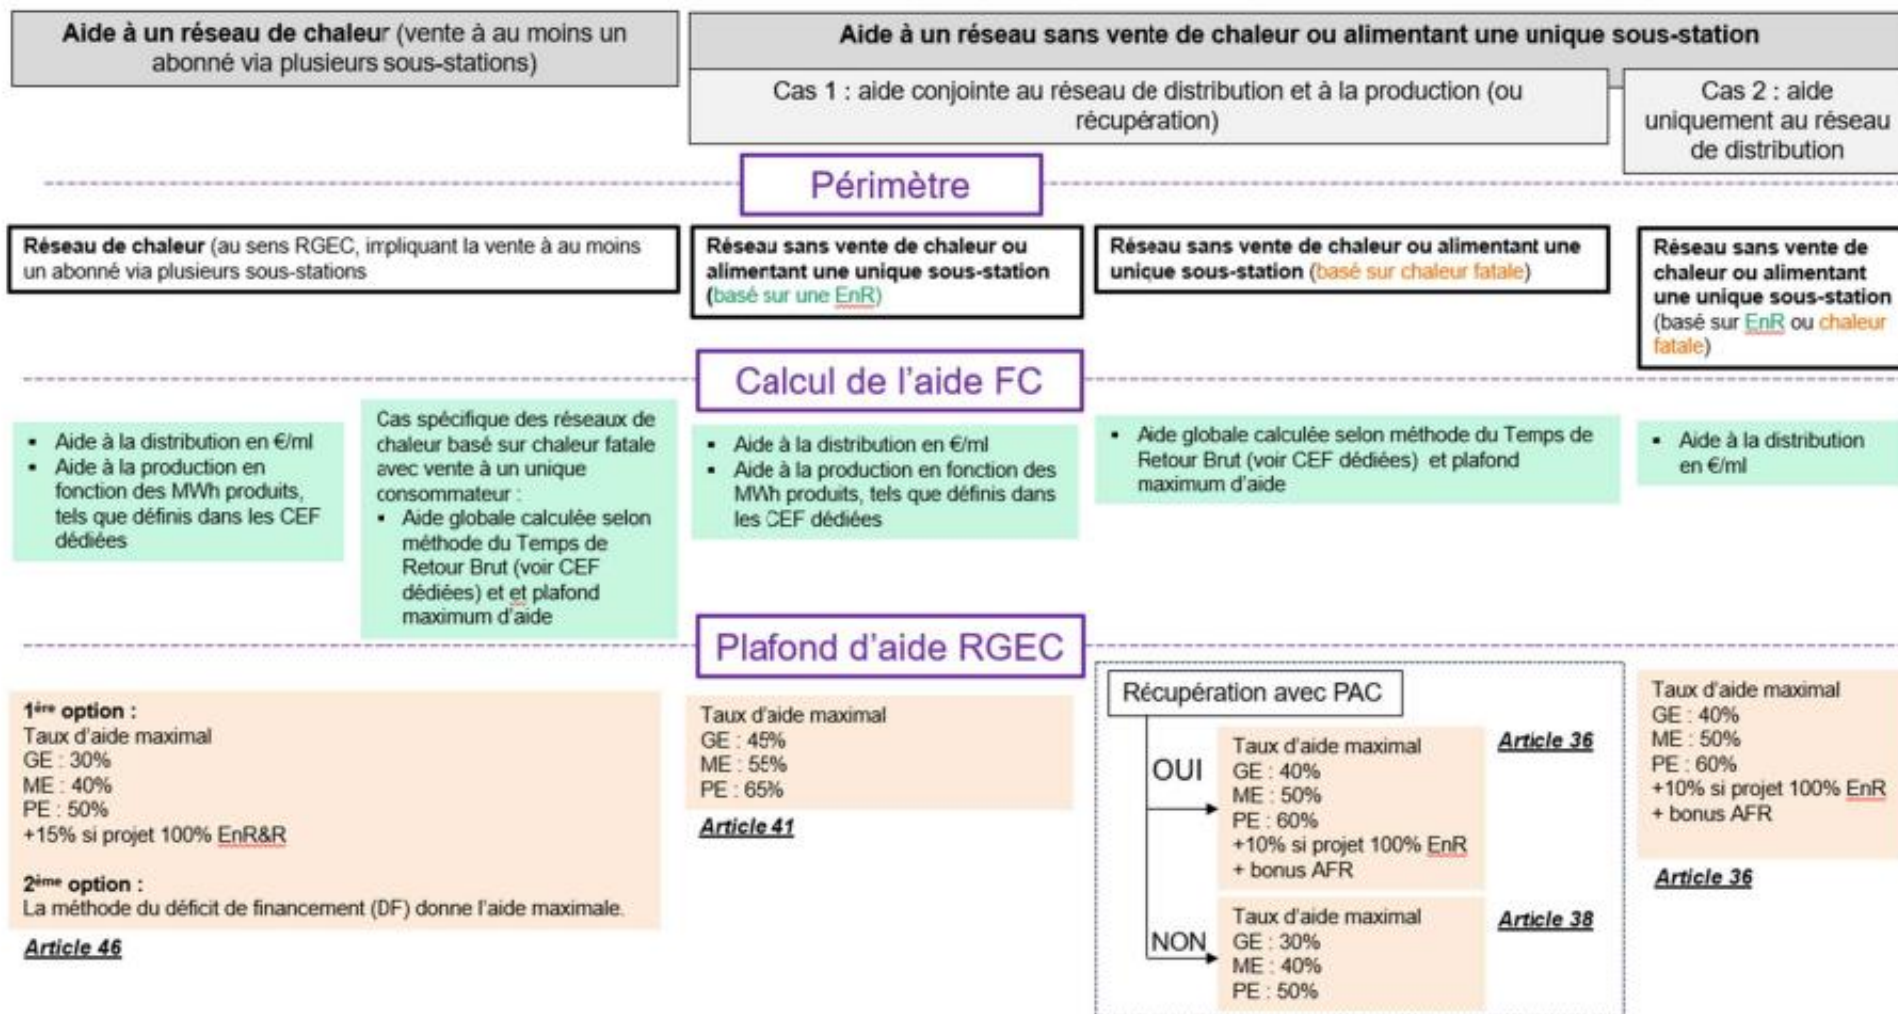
Aide à un réseau de chaleur (vente à au moins un abonné via plusieurs sous-stations)

Aide à un réseau sans vente de chaleur ou alimentant une unique sous-station

Cas 1 : aide conjointe au réseau de distribution et à la production (ou récupération)

Cas 2 : aide uniquement au réseau de distribution

Périmètre

Réseau de chaleur (au sens RGEC, impliquant la vente à au moins un abonné via plusieurs sous-stations

Réseau sans vente de chaleur ou alimentant une unique sous-station (basé sur une EnR)

Réseau sans vente de chaleur ou alimentant une unique sous-station (basé sur chaleur fatale)

Réseau sans vente de chaleur ou alimentant une unique sous-station (basé sur EnR ou chaleur fatale)

Calcul de l'aide FC

- Aide à la distribution en €/ml
- Aide à la production en fonction des MWh produits, tels que définis dans les CEF dédiées

Cas spécifique des réseaux de chaleur basé sur chaleur fatale avec vente à un unique consommateur :
- Aide globale calculée selon méthode du Temps de Retour Brut (voir CEF dédiées) et et plafond maximum d'aide

- Aide à la distribution en €/ml
- Aide à la production en fonction des MWh produits, tels que définis dans les CEF dédiées

- Aide globale calculée selon méthode du Temps de Retour Brut (voir CEF dédiées) et plafond maximum d'aide

- Aide à la distribution en €/ml

Plafond d'aide RGEC

1ère option :
Taux d'aide maximal
GE : 30%
ME : 40%
PE : 50%
+15% si projet 100% EnR&R

2ème option :
La méthode du déficit de financement (DF) donne l'aide maximale.

Article 46

Taux d'aide maximal
GE : 45%
ME : 55%
PE : 65%

Article 41

Récupération avec PAC

OUI

Taux d'aide maximal
GE : 40%
ME : 50%
PE : 60%
+10% si projet 100% EnR
+ bonus AFR

Article 36

NON

Taux d'aide maximal
GE : 30%
ME : 40%
PE : 50%

Article 38

Taux d'aide maximal
GE : 40%
ME : 50%
PE : 60%
+10% si projet 100% EnR
+ bonus AFR

Article 36